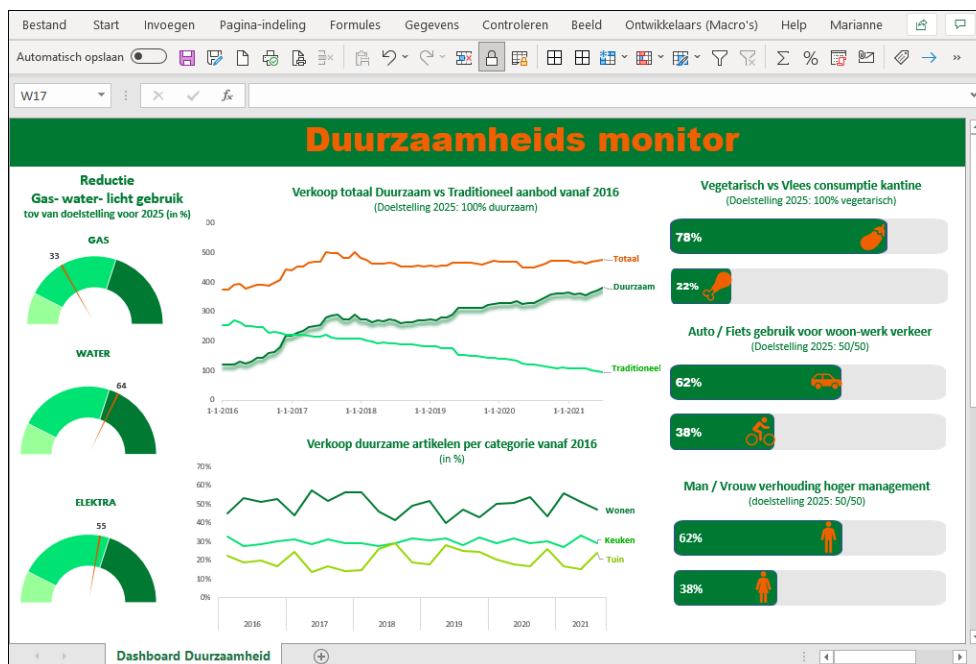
Bestand Start Invoegen Pagina-indeling Formules Gegevens Controleren Beeld Ontwikkelaars (Macro's) Help Marianne

Automatisch opslaan

W17

fx

Duurzaamheids monitor

Reductie
Gas- water- licht gebruik
tov van doelstelling voor 2025 (in %)

GAS
33

WATER
64

ELEKTRA
55

Verkoop totaal Duurzaam vs Traditioneel aanbod vanaf 2016
(Doelstelling 2025: 100% duurzaam)

00
500
400
300
200
100
0

1-1-2016 1-1-2017 1-1-2018 1-1-2019 1-1-2020 1-1-2021

Totaal
Duurzaam
Traditioneel

Verkoop duurzame artikelen per categorie vanaf 2016
(in %)

70%
60%
50%
40%
30%
20%
10%
0%

2016 2017 2018 2019 2020 2021

Wonen
Keuken
Tuin

Vegetarisch vs Vlees consumptie kantine
(Doelstelling 2025: 100% vegetarisch)

78%
22%

Auto / Fiets gebruik voor woon-werk verkeer
(Doelstelling 2025: 50/50)

62%
38%

Man / Vrouw verhouding hoger management
(doelstelling 2025: 50/50)

62%
38%

Dashboard Duurzaamheid